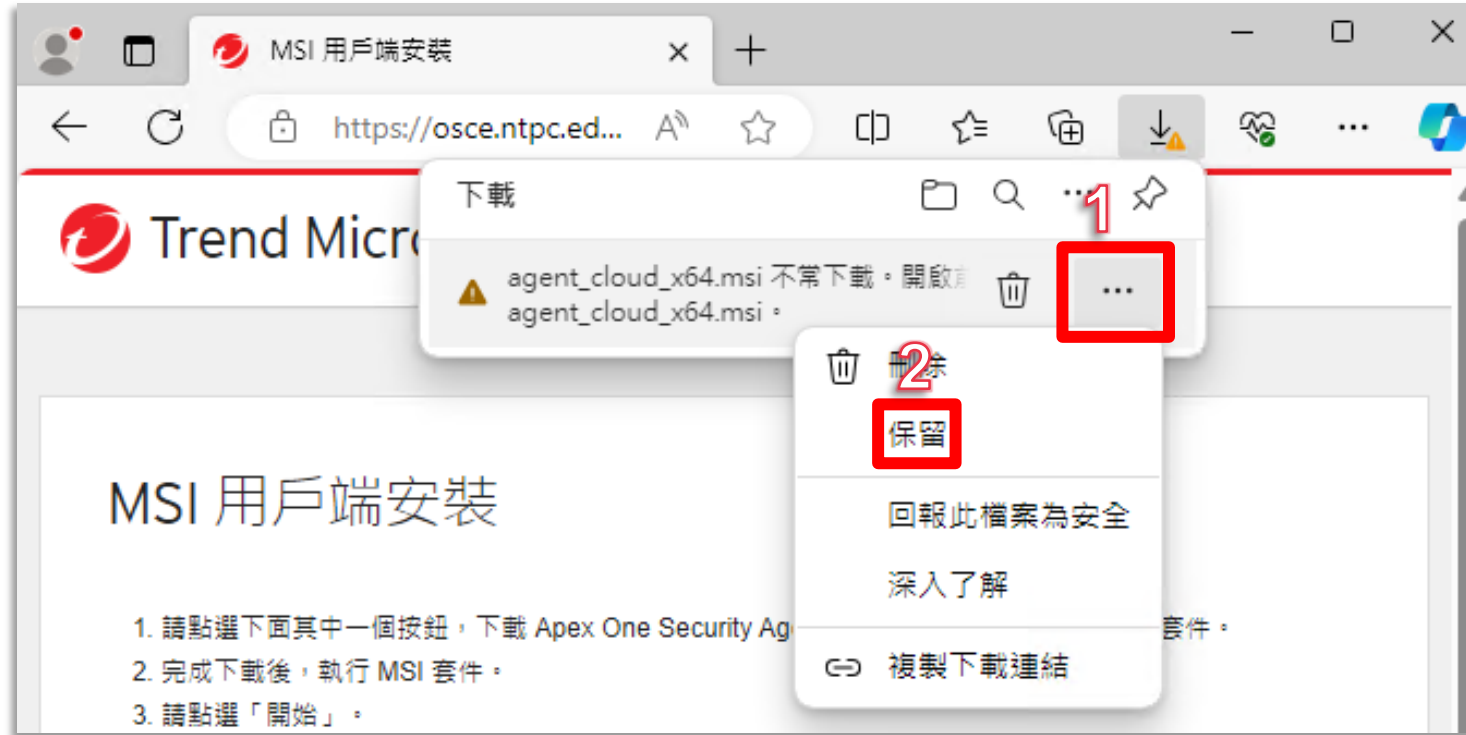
MSI 用戶端安裝

https://osce.ntpc.ed...

下載

1

agent_cloud_x64.msi 不常下載。開啟
agent_cloud_x64.msi。

Trend Micr

刪除

2

保留

回報此檔案為安全

深入了解

複製下載連結

MSI 用戶端安裝

1. 請點選下面其中一個按鈕，下載 Apex One Security Ag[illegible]套件。
2. 完成下載後，執行 MSI 套件。
3. 請點選「開始」。